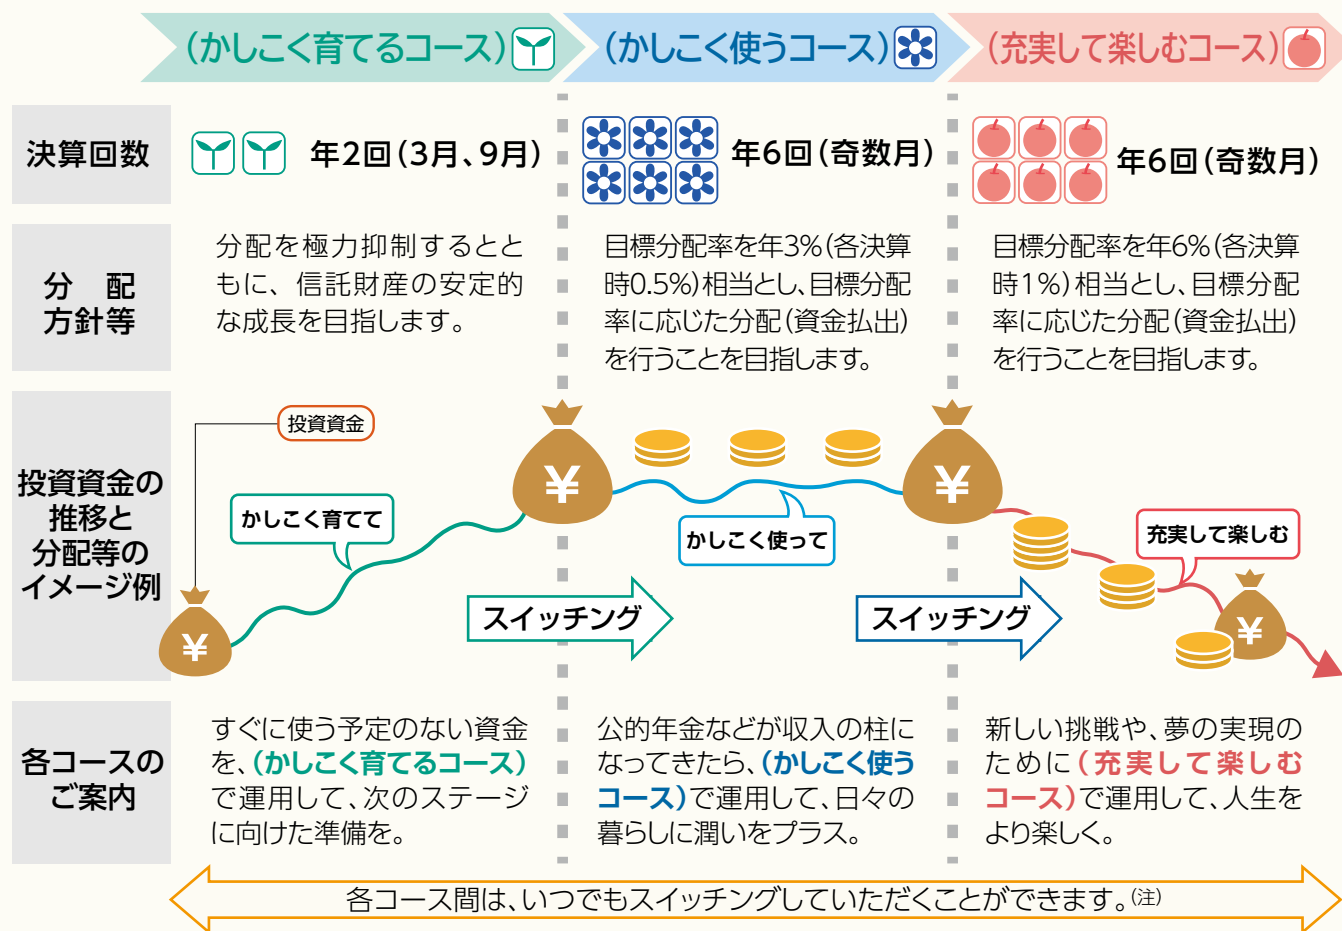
（かしこく育てるコース）　（かしこく使うコース）　（充実して楽しむコース）

| | （かしこく育てるコース） | （かしこく使うコース） | （充実して楽しむコース） |
|---|---|---|---|
| 決算回数 | 年2回（3月、9月） | 年6回（奇数月） | 年6回（奇数月） |
| 分　配方針等 | 分配を極力抑制するとともに、信託財産の安定的な成長を目指します。 | 目標分配率を年3%（各決算時0.5%）相当とし、目標分配率に応じた分配（資金払出）を行うことを目指します。 | 目標分配率を年6%（各決算時1%）相当とし、目標分配率に応じた分配（資金払出）を行うことを目指します。 |
| 投資資金の推移と分配等のイメージ例 | 投資資金　¥　かしこく育てて　¥ | かしこく使って　スイッチング　¥ | スイッチング　充実して楽しむ　¥ |
| 各コースのご案内 | すぐに使う予定のない資金を、（かしこく育てるコース）で運用して、次のステージに向けた準備を。 | 公的年金などが収入の柱になってきたら、（かしこく使うコース）で運用して、日々の暮らしに潤いをプラス。 | 新しい挑戦や、夢の実現のために（充実して楽しむコース）で運用して、人生をより楽しく。 |

各コース間は、いつでもスイッチングしていただくことができます。(注)